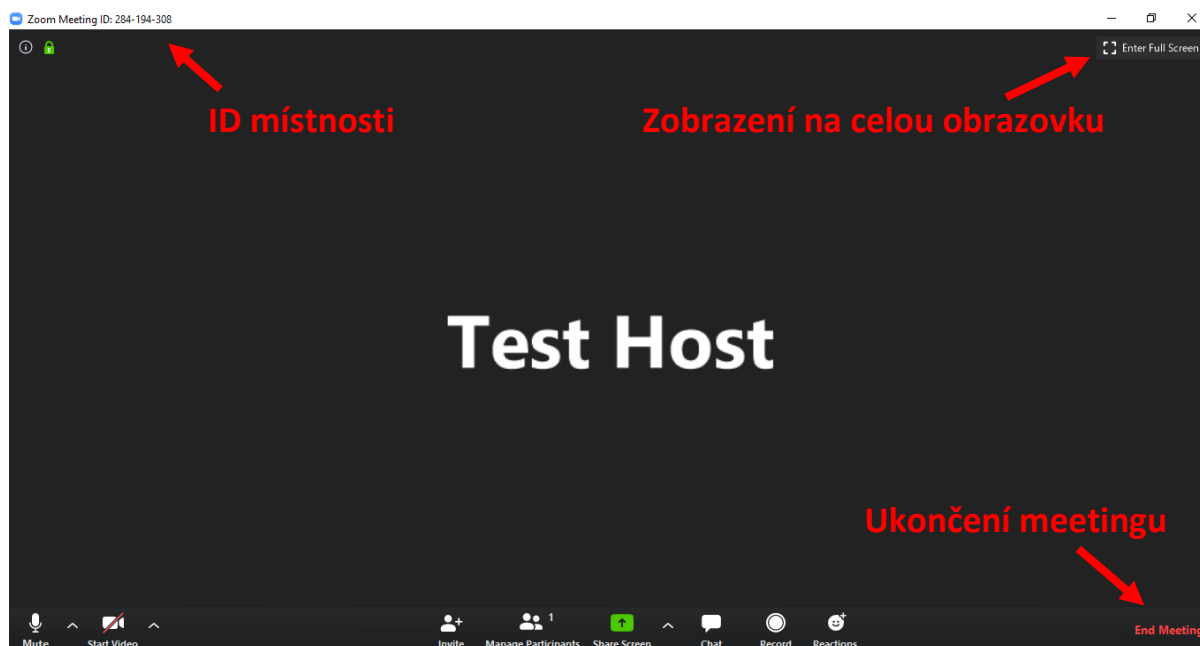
Zoom Meeting ID: 284-194-308

Enter Full Screen

ID místnosti

Zobrazení na celou obrazovku

Test Host

Ukončení meetingu

Mute

Start Video

Invite

Manage Participants 1

Share Screen

Chat

Record

Reactions

End Meeting